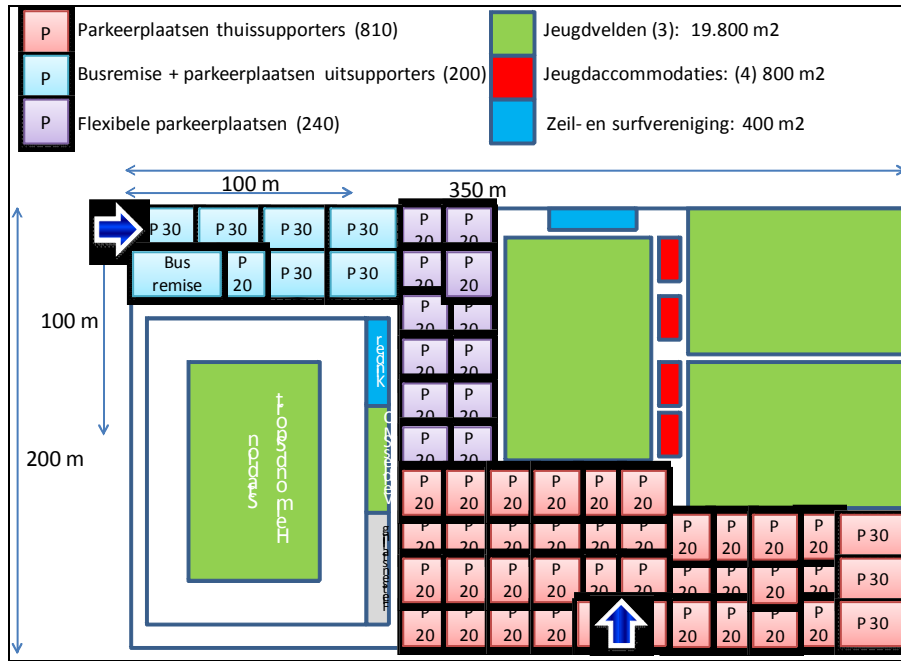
P Parkeerplaatsen thuissupporters (810)
P Busremise + parkeerplaatsen uitsupporters (200)
P Flexibele parkeerplaatsen (240)
Jeugdvelden (3): 19.800 m2
Jeugdaccommodaties: (4) 800 m2
Zeil- en surfvereniging: 400 m2

100 m
350 m
100 m
200 m

P 30 | P 30 | P 30 | P 30 | P 20 | P 20
Bus remise | P 20 | P 30 | P 30 | P 20 | P 20
P 20 | P 20
P 20 | P 20
P 20 | P 20
P 20 | P 20

reank
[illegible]
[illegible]

P 20 | P 20 | P 20 | P 20 | P 20 | P 20
P 20 | P 20 | P 20 | P 20 | P 20 | P 20 | P 20 | P 20 | P 20 | P 20 | P 30
P 20 | P 20 | P 20 | P 20 | P 20 | P 20 | P 20 | P 20 | P 20 | P 20 | P 30
P 20 | P 20 | P 20 | P 20 | P 20 | P 20 | P 20 | P 20 | P 30